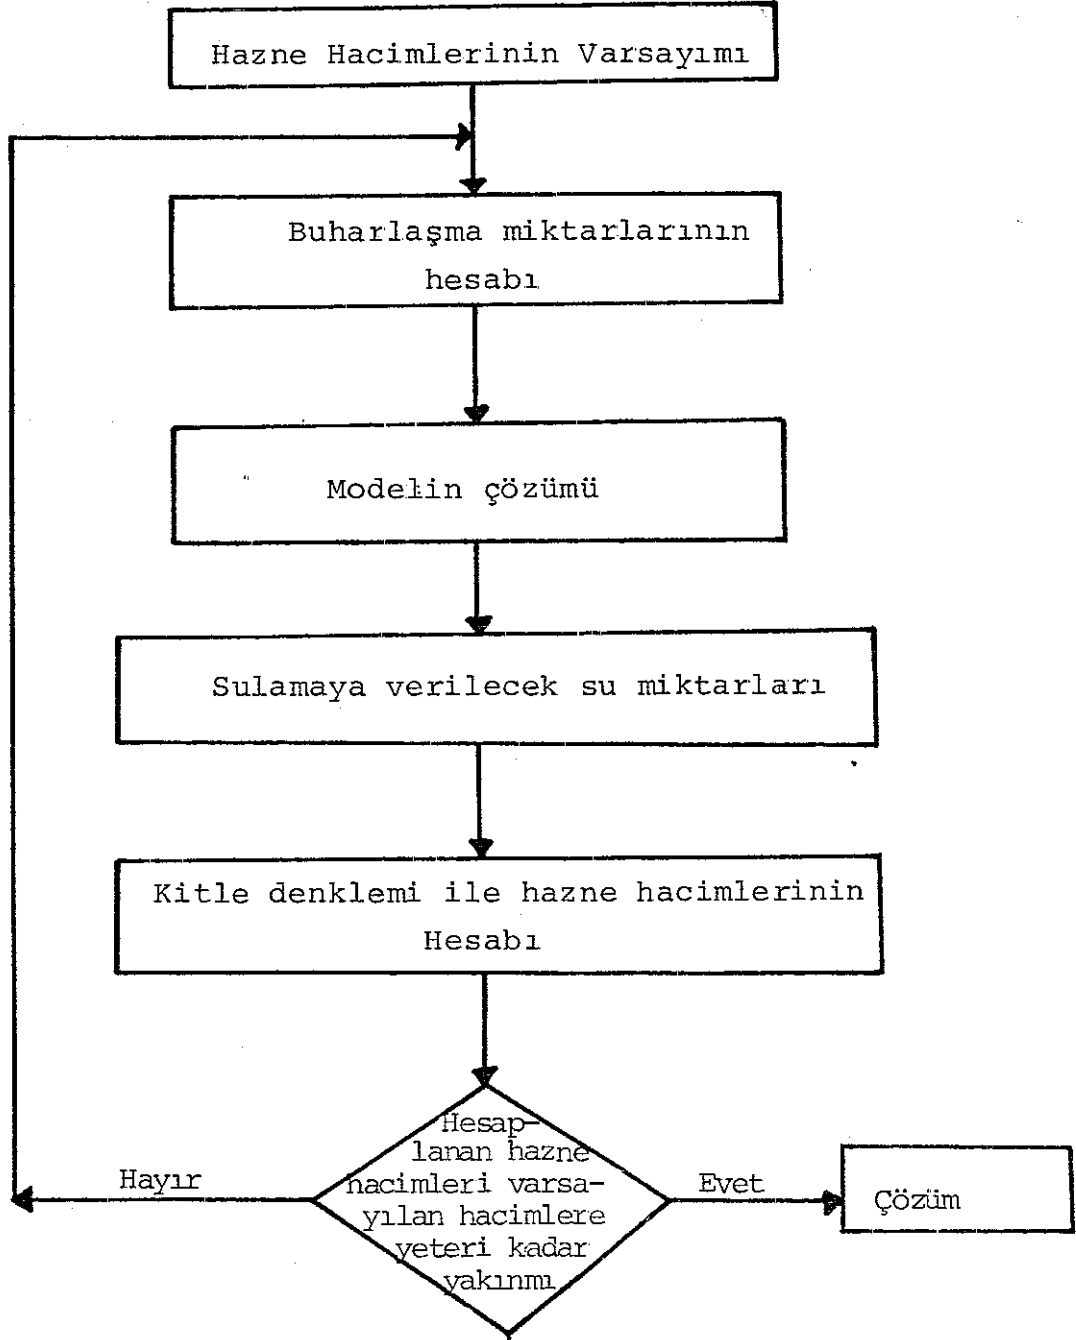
Hazne Hacimlerinin Varsayımı

Buharlaşma miktarlarının hesabı

Modelin çözümü

Sulamaya verilecek su miktarları

Kitle denklemi ile hazne hacimlerinin Hesabı

Hesaplanan hazne hacimleri varsayılan hacimlere yeteri kadar yakınmı

Hayır

Evet

Çözüm